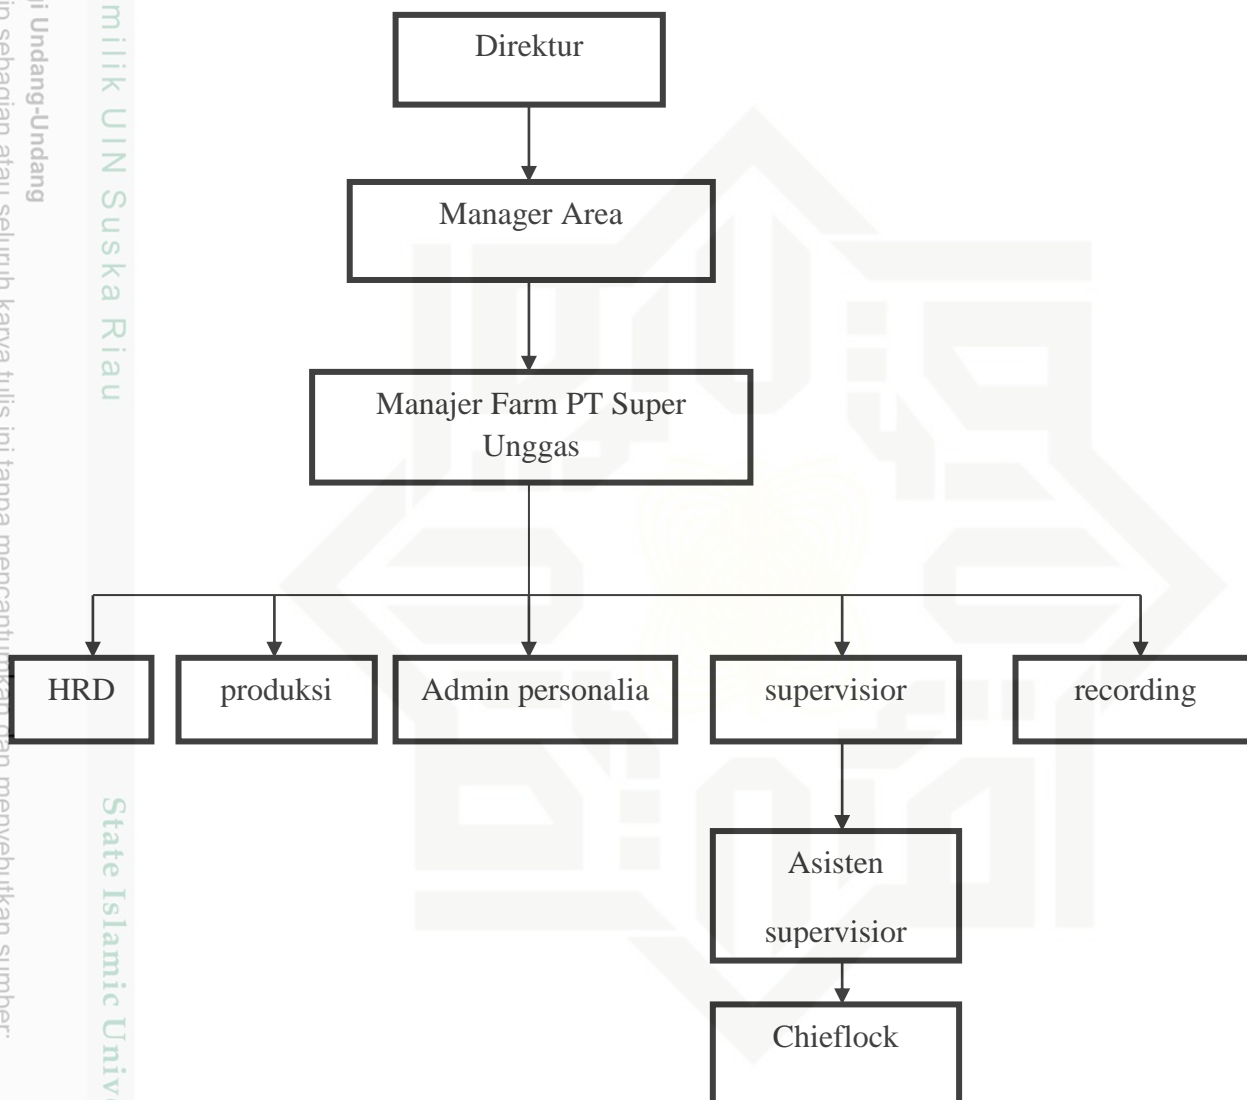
milik UIN Suska Riau

i Undang-Undang
n sebagian atau seluruh karya tulis ini tanpa mencantumkan dan menyebutkan sumber:

State Islamic Univ

Direktur

Manager Area

Manajer Farm PT Super Unggas

HRD

produksi

Admin personalia

supervisior

recording

Asisten supervisior

Chieflock